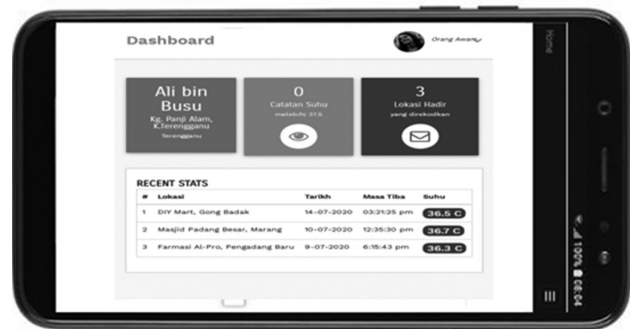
Dashboard

Orang Awam

Ali bin Busu
Kg. Panji Alam, K.Terengganu
Terengganu

0
Catatan Suhu
melebihi 37.5

3
Lokasi Hadir
yang direkodkan

RECENT STATS

| # | Lokasi | Tarikh | Masa Tiba | Suhu |
|---|---|---|---|---|
| 1 | DIY Mart, Gong Badak | 14-07-2020 | 03:21:25 pm | 36.5 C |
| 2 | Masjid Padang Besar, Marang | 10-07-2020 | 12:35:30 pm | 36.7 C |
| 3 | Farmasi Al-Pro, Pengadang Baru | 9-07-2020 | 6:15:43 pm | 36.3 C |

Home

100% 08:04